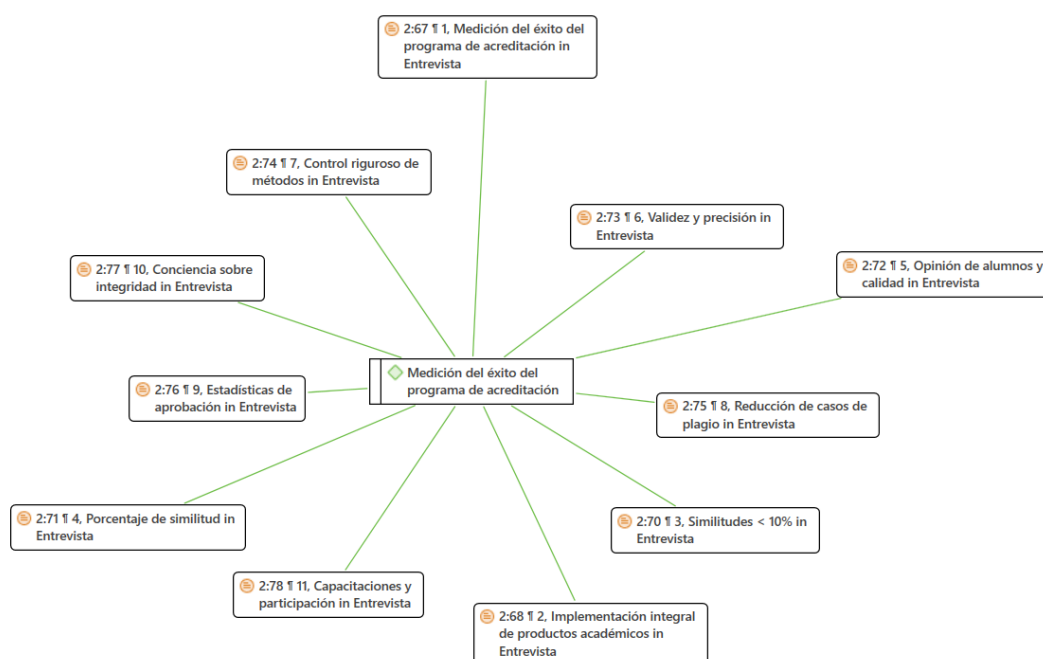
2:67 ¶ 1, Medición del éxito del programa de acreditación in Entrevista

2:74 ¶ 7, Control riguroso de métodos in Entrevista

2:73 ¶ 6, Validez y precisión in Entrevista

2:77 ¶ 10, Conciencia sobre integridad in Entrevista

2:72 ¶ 5, Opinión de alumnos y calidad in Entrevista

Medición del éxito del programa de acreditación

2:76 ¶ 9, Estadísticas de aprobación in Entrevista

2:75 ¶ 8, Reducción de casos de plagio in Entrevista

2:71 ¶ 4, Porcentaje de similitud in Entrevista

2:70 ¶ 3, Similitudes < 10% in Entrevista

2:78 ¶ 11, Capacitaciones y participación in Entrevista

2:68 ¶ 2, Implementación integral de productos académicos in Entrevista